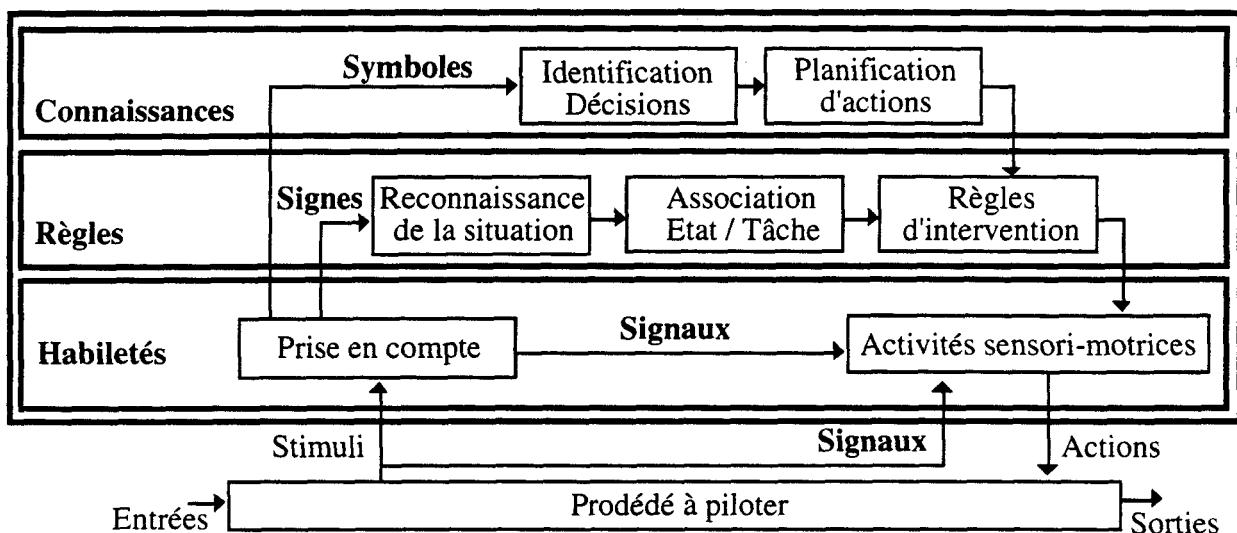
Connaissances

Symboles

Identification
Décisions

Planification
d'actions

Règles

Signes

Reconnaissance
de la situation

Association
Etat / Tâche

Règles
d'intervention

Habiletés

Prise en compte

Signaux

Activités sensori-motrices

Stimuli

Signaux

Actions

Entrées

Prodédé à piloter

Sorties